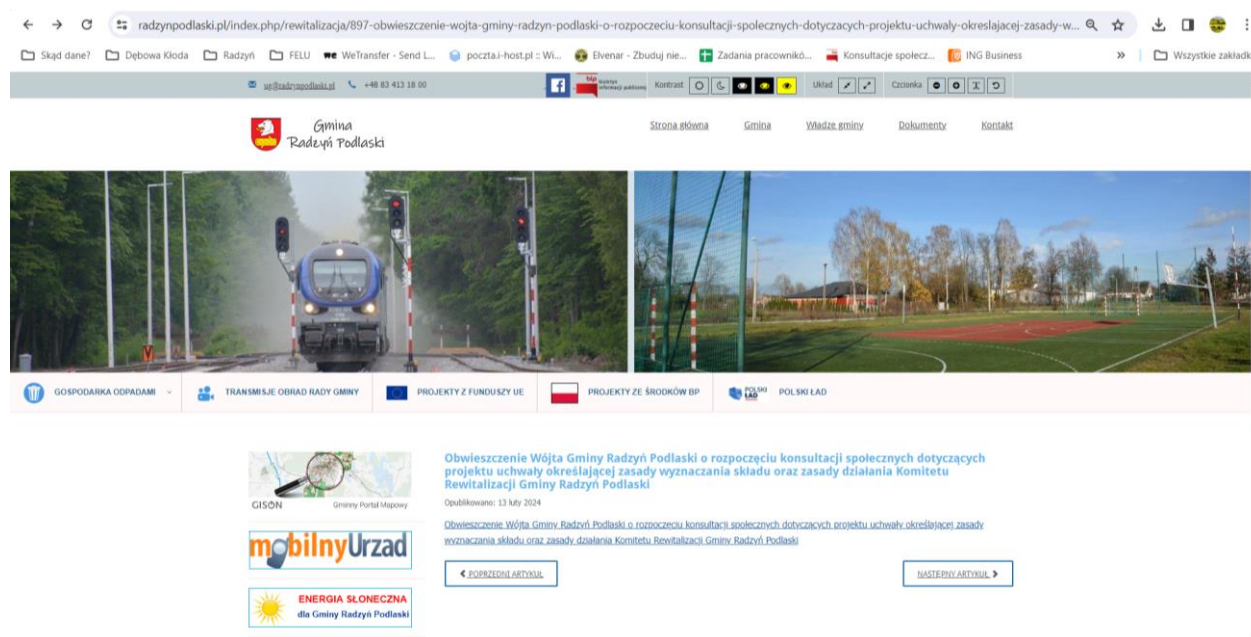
radzynpodlaski.pl/index.php/rewitalizacja/897-obwieszczenie-wojta-gminy-radzyn-podlaski-o-rozpoczeciu-konsultacji-spolecznych-dotyczacych-projektu-uchwaly-okreslajacej-zasady-w...

Skąd dane? Dębowa Kłoda Radzyń FELU WeTransfer - Send L... poczta.i-host.pl :: Wi... Elvenar - Zbuduj nie... Zadania pracownikó... Konsultacje społecz... ING Business » Wszystkie zakładk

ug@radzynpodlaski.pl +48 83 413 18 00 Kontrast Układ Czcionka

Gmina Radzyń Podlaski

Strona główna Gmina Władze gminy Dokumenty Kontakt

GOSPODARKA ODPADAMI TRANSMISJE OBRAD RADY GMINY PROJEKTY Z FUNDUSZY UE PROJEKTY ZE ŚRODKÓW BP POLSKI ŁAD POLSKI ŁAD

GISON Gminny Portal Mapowy

mobilnyUrzad

ENERGIA SŁONECZNA dla Gminy Radzyń Podlaski

Obwieszczenie Wójta Gminy Radzyń Podlaski o rozpoczęciu konsultacji społecznych dotyczących projektu uchwały określającej zasady wyznaczania składu oraz zasady działania Komitetu Rewitalizacji Gminy Radzyń Podlaski

Opublikowano: 13 luty 2024

Obwieszczenie Wójta Gminy Radzyń Podlaski o rozpoczęciu konsultacji społecznych dotyczących projektu uchwały określającej zasady wyznaczania składu oraz zasady działania Komitetu Rewitalizacji Gminy Radzyń Podlaski

❮ POPRZEDNI ARTYKUŁ

NASTĘPNY ARTYKUŁ ❯